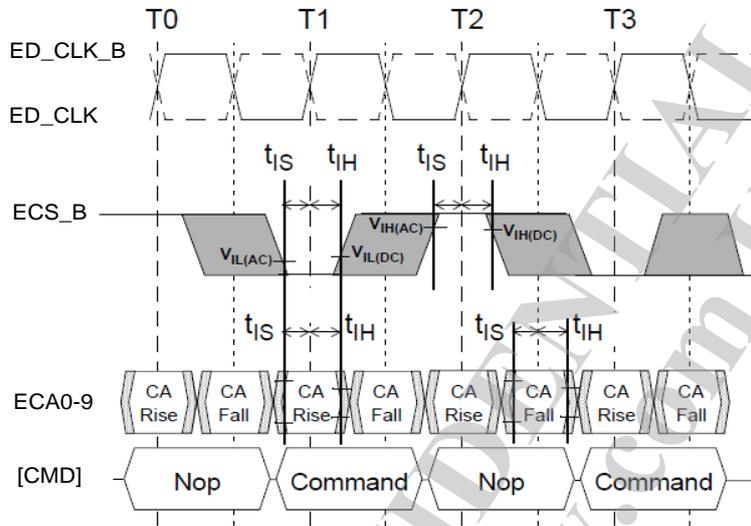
T0 T1 T2 T3

ED_CLK_B

ED_CLK

$t_{IS}$ $t_{IH}$ $t_{IS}$ $t_{IH}$

ECS_B

$V_{IH(AC)}$ $V_{IH(DC)}$

$V_{IL(AC)}$ $V_{IL(DC)}$

$t_{IS}$ $t_{IH}$ $t_{IS}$ $t_{IH}$

ECA0-9

CA Rise CA Fall CA Rise CA Fall CA Rise CA Fall CA Rise CA Fall

[CMD]

Nop Command Nop Command